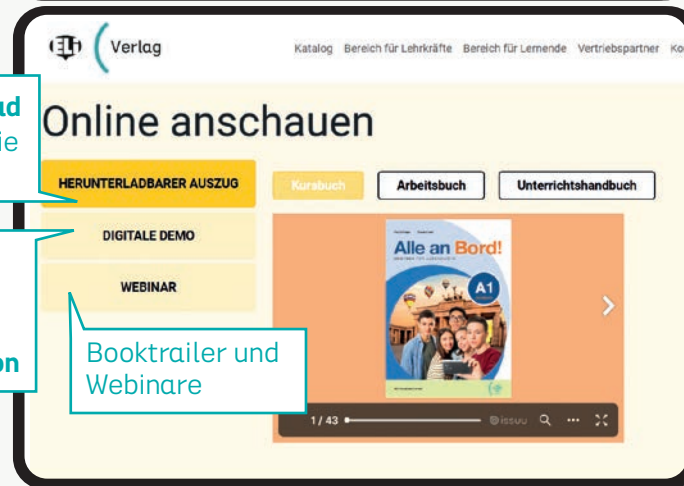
ELI Verlag

Katalog Bereich für Lehrkräfte Bereich für Lernende Vertriebspartner Ko

ad
ie

Online anschauen

HERUNTERLADBARER AUSZUG

DIGITALE DEMO

WEBINAR

on

Booktrailer und Webinare

Kursbuch Arbeitsbuch Unterrichtshandbuch

Alle an Bord!

A1

1 / 43 ISSUU